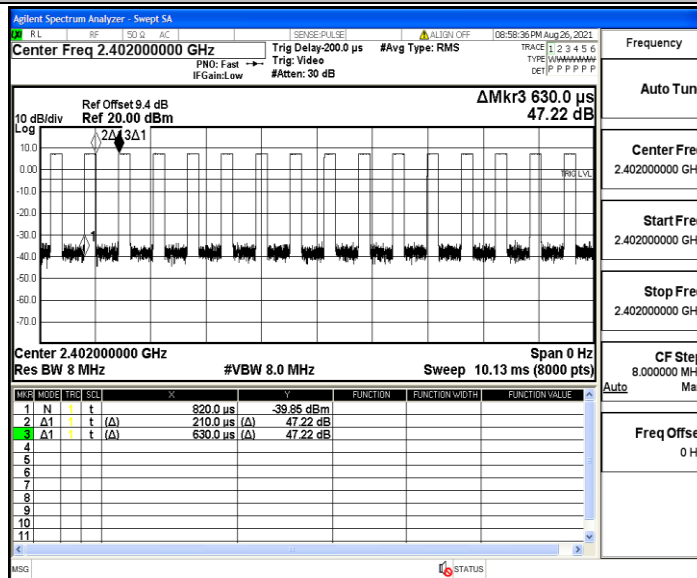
Agilent Spectrum Analyzer - Swept SA
RL RF 50 Ω AC SENSE:PULSE ALIGN OFF 08:58:36 PM Aug 26, 2021
Center Freq 2.402000000 GHz
PNO: Fast IFGain:Low
Trig Delay-200.0 µs Trig: Video #Atten: 30 dB
#Avg Type: RMS
TRACE 1 2 3 4 5 6 TYPE WWWWWW DET P P P P P P
Frequency

Ref Offset 9.4 dB
10 dB/div Ref 20.00 dBm
Log
ΔMkr3 630.0 µs
47.22 dB

10.0
0.00
-10.0
-20.0
-30.0
-40.0
-50.0
-60.0
-70.0
2Δ1 3Δ1
1
TRIG LVL

Center 2.402000000 GHz
Res BW 8 MHz
#VBW 8.0 MHz
Span 0 Hz
Sweep 10.13 ms (8000 pts)

Auto Tun
Center Fre
2.402000000 GH
Start Fre
2.402000000 GH
Stop Fre
2.402000000 GH
CF Step
8.000000 MH
Auto Ma
Freq Offse
0 H

| MKR | MODE | TRC | SCL | X | | Y | FUNCTION | FUNCTION WIDTH | FUNCTION VALUE |
|---|---|---|---|---|---|---|---|---|---|
| 1 | N | 1 | t | 820.0 µs | | -39.85 dBm | | | |
| 2 | Δ1 | 1 | t (Δ) | 210.0 µs | (Δ) | 47.22 dB | | | |
| 3 | Δ1 | 1 | t (Δ) | 630.0 µs | (Δ) | 47.22 dB | | | |
| 4 | | | | | | | | | |
| 5 | | | | | | | | | |
| 6 | | | | | | | | | |
| 7 | | | | | | | | | |
| 8 | | | | | | | | | |
| 9 | | | | | | | | | |
| 10 | | | | | | | | | |
| 11 | | | | | | | | | |

MSG STATUS